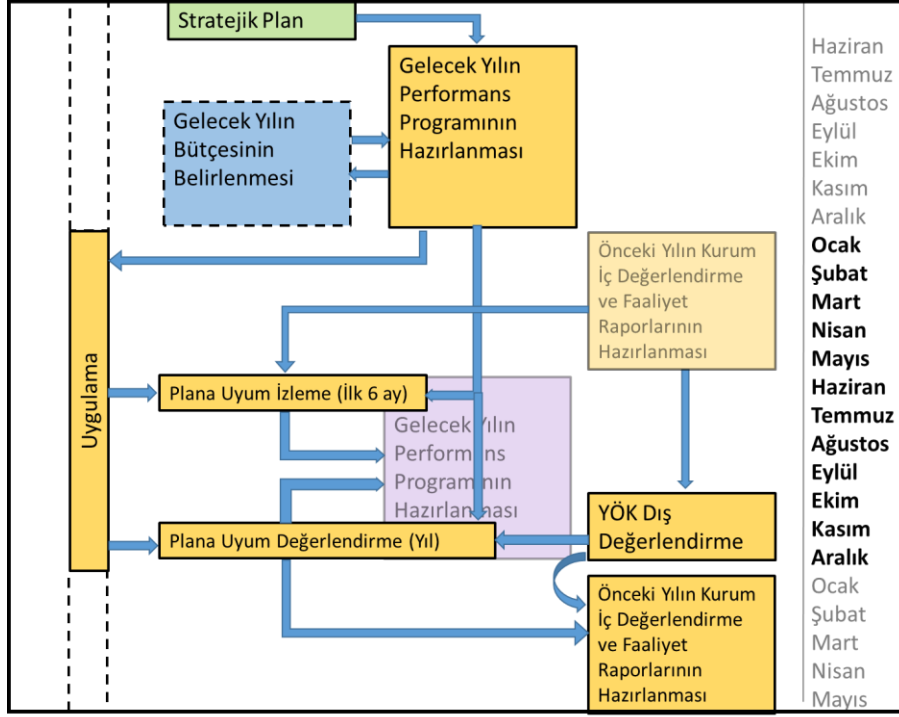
Stratejik Plan

Gelecek Yılın Performans Programının Hazırlanması

Gelecek Yılın Bütçesinin Belirlenmesi

Önceki Yılın Kurum İç Değerlendirme ve Faaliyet Raporlarının Hazırlanması

Uygulama

Plana Uyum İzleme (İlk 6 ay)

Gelecek Yılın Performans Programının Hazırlanması

Plana Uyum Değerlendirme (Yıl)

YÖK Dış Değerlendirme

Önceki Yılın Kurum İç Değerlendirme ve Faaliyet Raporlarının Hazırlanması

Haziran
Temmuz
Ağustos
Eylül
Ekim
Kasım
Aralık
Ocak
Şubat
Mart
Nisan
Mayıs
Haziran
Temmuz
Ağustos
Eylül
Ekim
Kasım
Aralık
Ocak
Şubat
Mart
Nisan
Mayıs